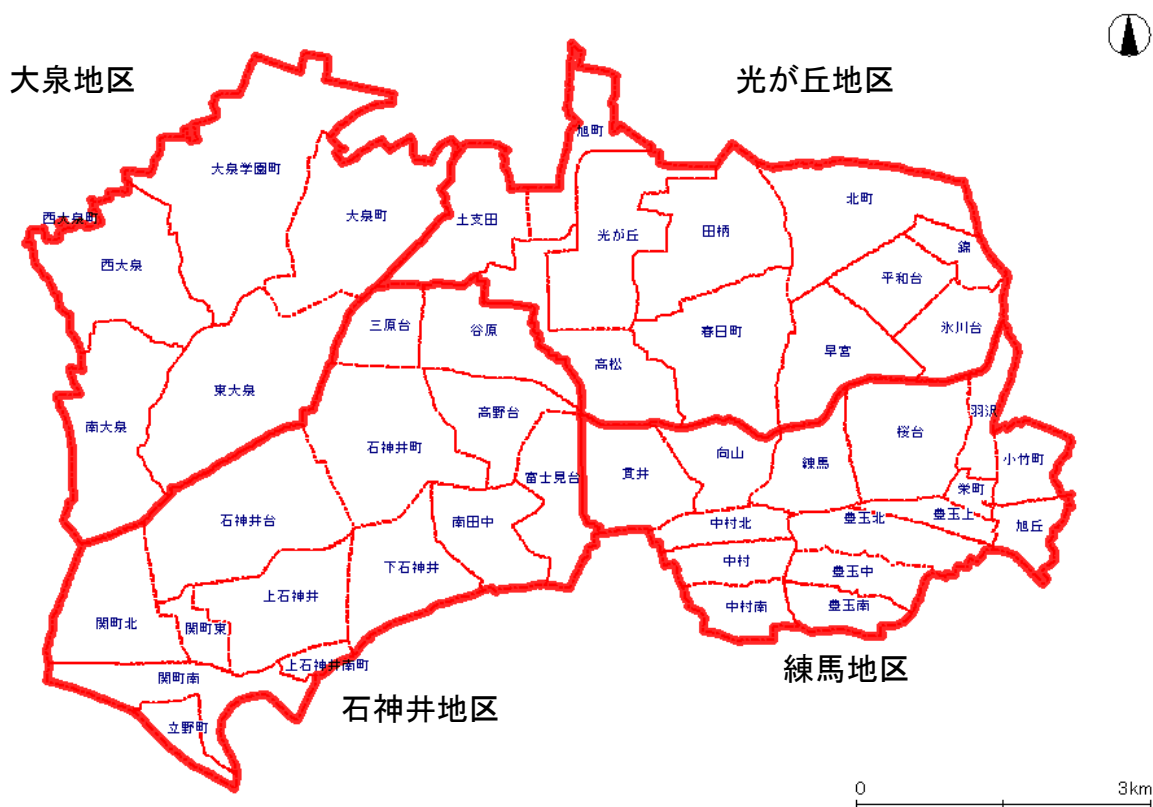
大泉地区

光が丘地区

大泉学園町
西大泉町
大泉町
土支田
旭町
光が丘
田柄
北町
錦
平和台
西大泉
氷川台
春日町
早宮
三原台
谷原
高松
南大泉
東大泉
羽沢
高野台
桜台
小竹町
石神井町
貫井
向山
練馬
富士見台
栄町
豊玉北
豊玉上
旭丘
石神井台
南田中
中村北
中村
豊玉中
下石神井
上石神井
関町北
関町東
中村南
豊玉南
上石神井南町
関町南

練馬地区

石神井地区

立野町

0
3km